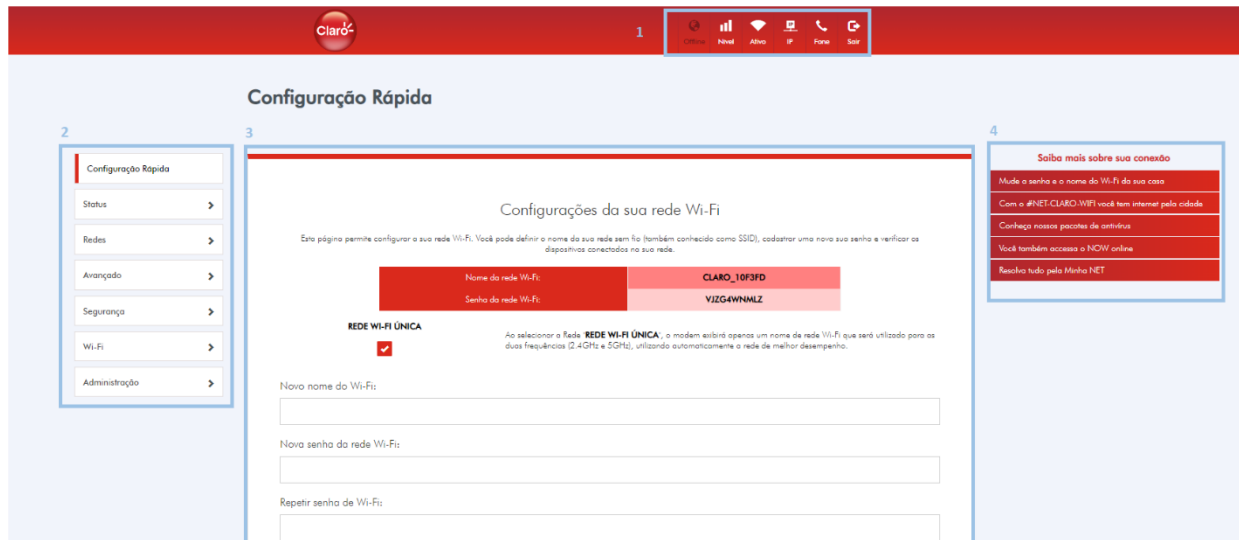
Claro

1

Offline Nível Ativo IP Fone Sair

Configuração Rápida

2

3

4

Configuração Rápida

Status

Redes

Avançado

Segurança

Wi-Fi

Administração

Configurações da sua rede Wi-Fi

Esta página permite configurar a sua rede Wi-Fi. Você pode definir o nome da sua rede sem fio (também conhecido como SSID), cadastrar uma nova sua senha e verificar os dispositivos conectados na sua rede.

| Nome da rede Wi-Fi: | CLARO_10F3FD |
|---|---|
| Senha da rede Wi-Fi: | VJZG4WNMLZ |

REDE WI-FI ÚNICA

Ao selecionar a Rede 'REDE WI-FI ÚNICA', o modem exibirá apenas um nome de rede Wi-Fi que será utilizado para as duas frequências (2.4GHz e 5GHz), utilizando automaticamente a rede de melhor desempenho.

Novo nome do Wi-Fi:

Nova senha da rede Wi-Fi:

Repetir senha de Wi-Fi:

Saiba mais sobre sua conexão

Mude a senha e o nome do Wi-Fi da sua casa

Com o #NET-CLARO-WIFI você tem internet pela cidade

Conheça nossos pacotes de antivírus

Você também acessa o NOW online

Resolva tudo pela Minha NET